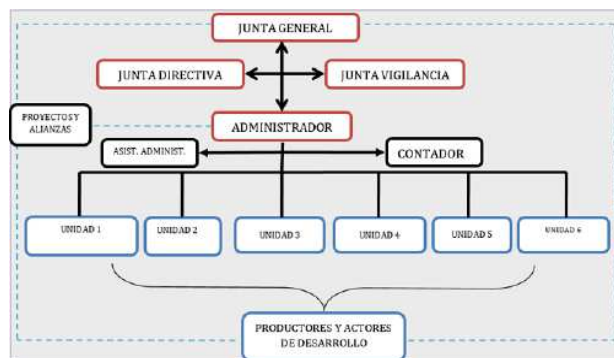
JUNTA GENERAL

JUNTA DIRECTIVA

JUNTA VIGILANCIA

PROYECTOS Y ALIANZAS

ADMINISTRADOR

ASIST. ADMINIST.

CONTADOR

UNIDAD 1

UNIDAD 2

UNIDAD 3

UNIDAD 4

UNIDAD 5

UNIDAD 6

PRODUCTORES Y ACTORES DE DESARROLLO